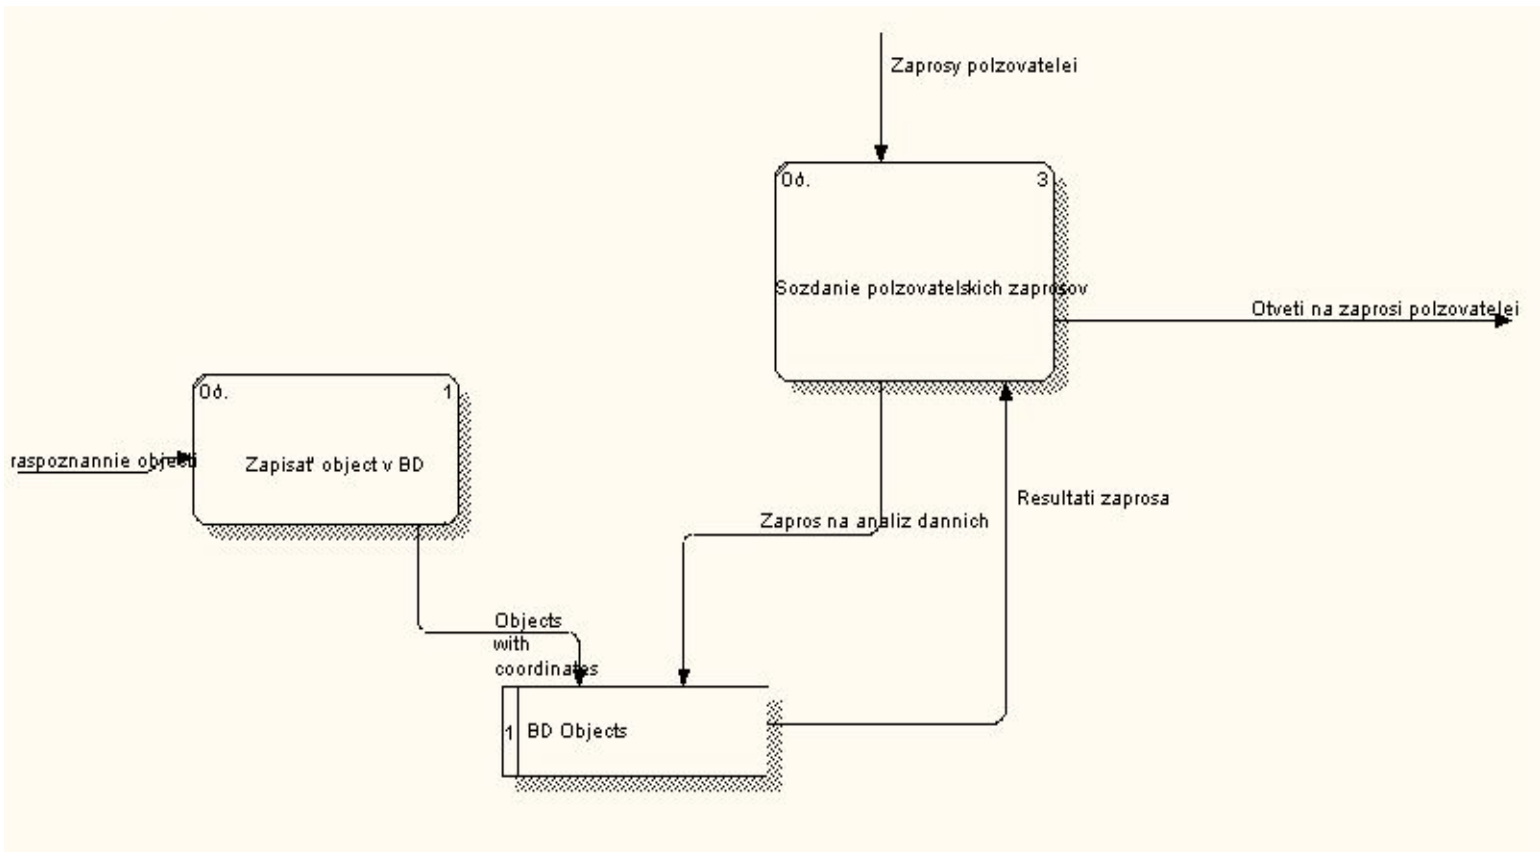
Zaprosy polzovatelei

0đ.

3

Sozdanie polzovatelskich zaprosov

Otveti na zaprosi polzovatelei

0đ.

1

raspoznannie objecti

Zapisat' object v BD

Resultati zaprosa

Zapros na analiz dannich

Objects with coordinates

1

BD Objects